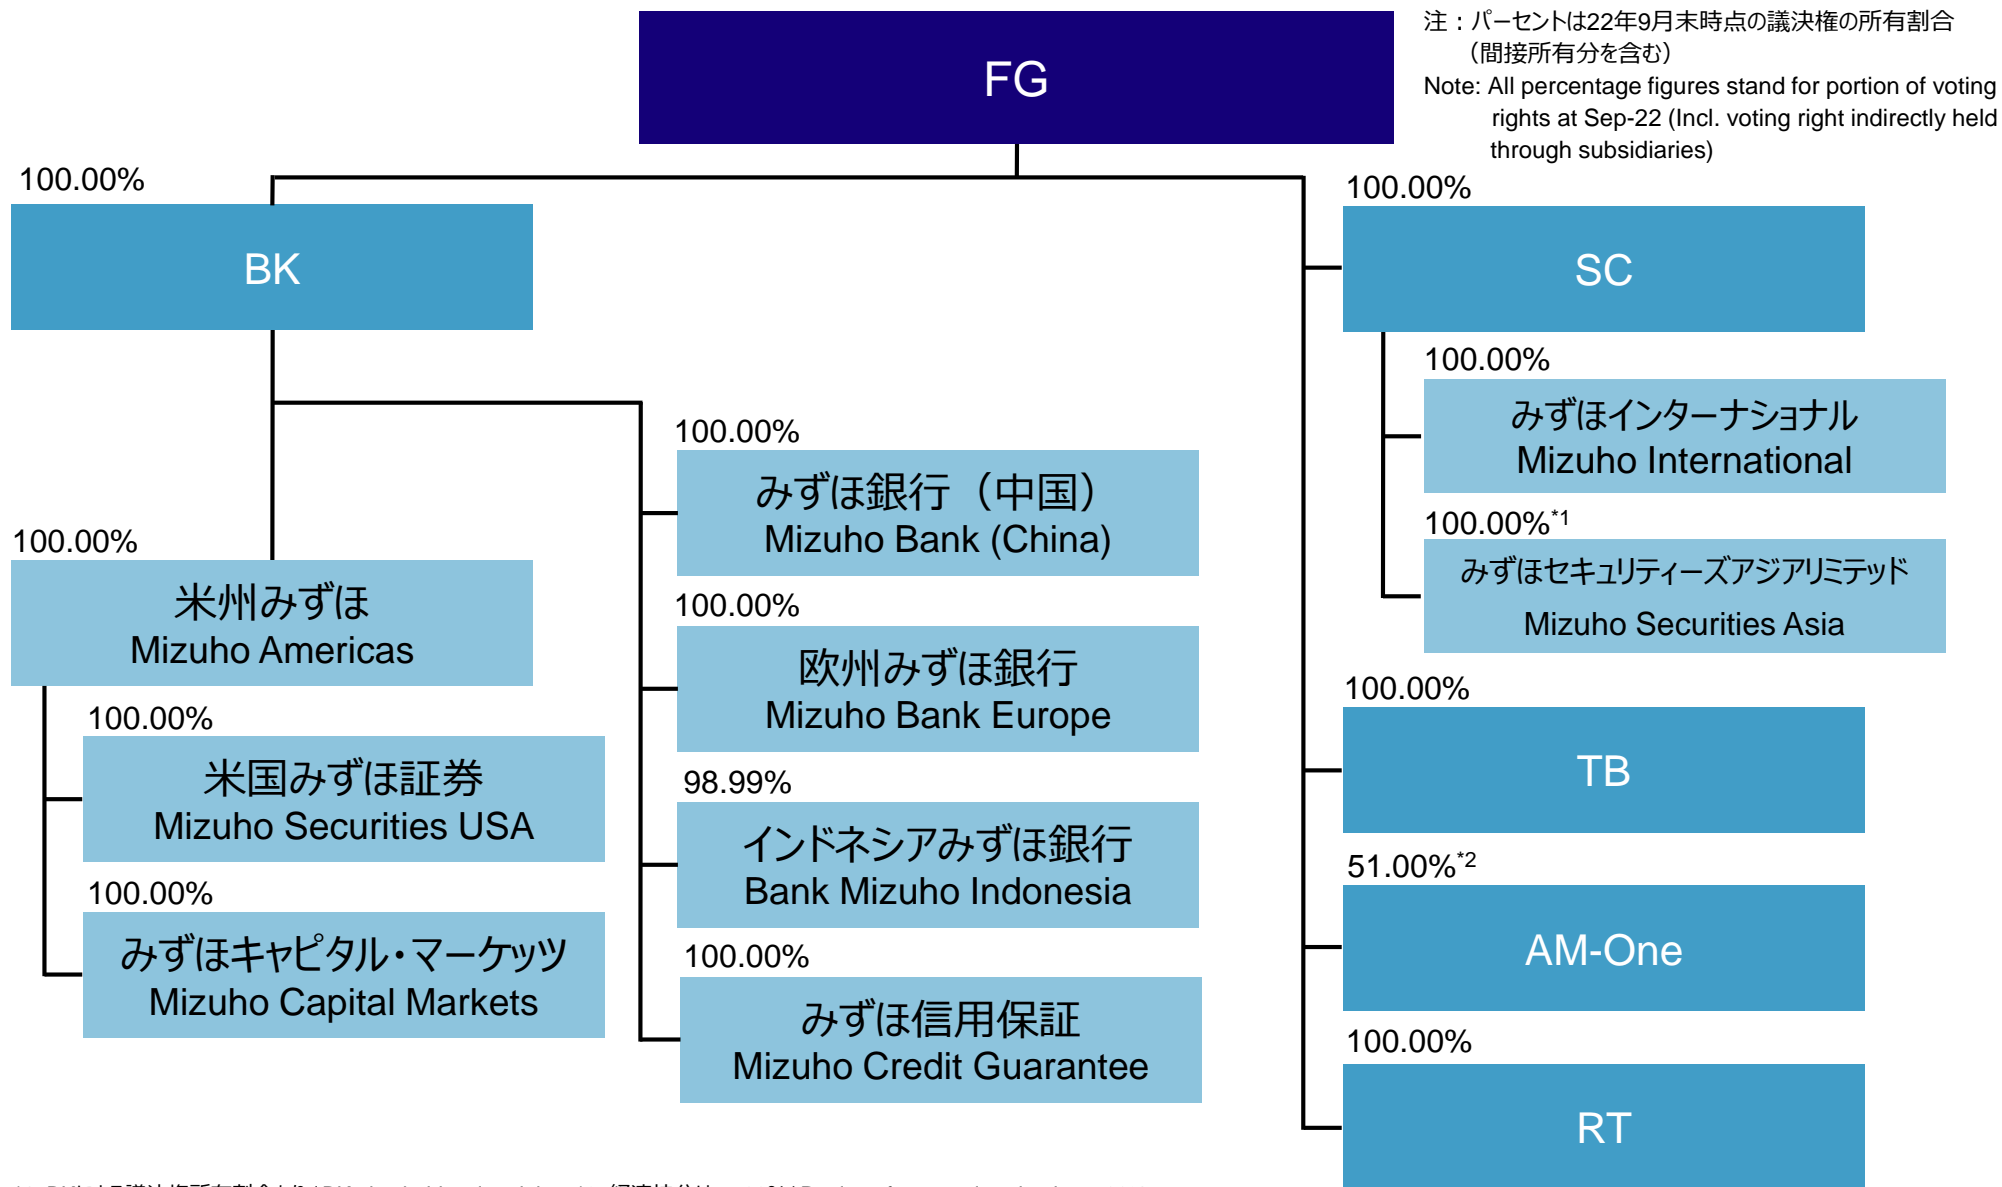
FG

注：パーセントは22年9月末時点の議決権の所有割合（間接所有分を含む）
Note: All percentage figures stand for portion of voting rights at Sep-22 (Incl. voting right indirectly held through subsidiaries)

100.00%
BK

100.00%
SC

100.00%
みずほインターナショナル
Mizuho International

$100.00\%^{*1}$
みずほセキュリティーズアジアリミテッド
Mizuho Securities Asia

100.00%
みずほ銀行（中国）
Mizuho Bank (China)

100.00%
欧州みずほ銀行
Mizuho Bank Europe

98.99%
インドネシアみずほ銀行
Bank Mizuho Indonesia

100.00%
みずほ信用保証
Mizuho Credit Guarantee

100.00%
米州みずほ
Mizuho Americas

100.00%
米国みずほ証券
Mizuho Securities USA

100.00%
みずほキャピタル・マーケッツ
Mizuho Capital Markets

100.00%
TB

$51.00\%^{*2}$
AM-One

100.00%
RT

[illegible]